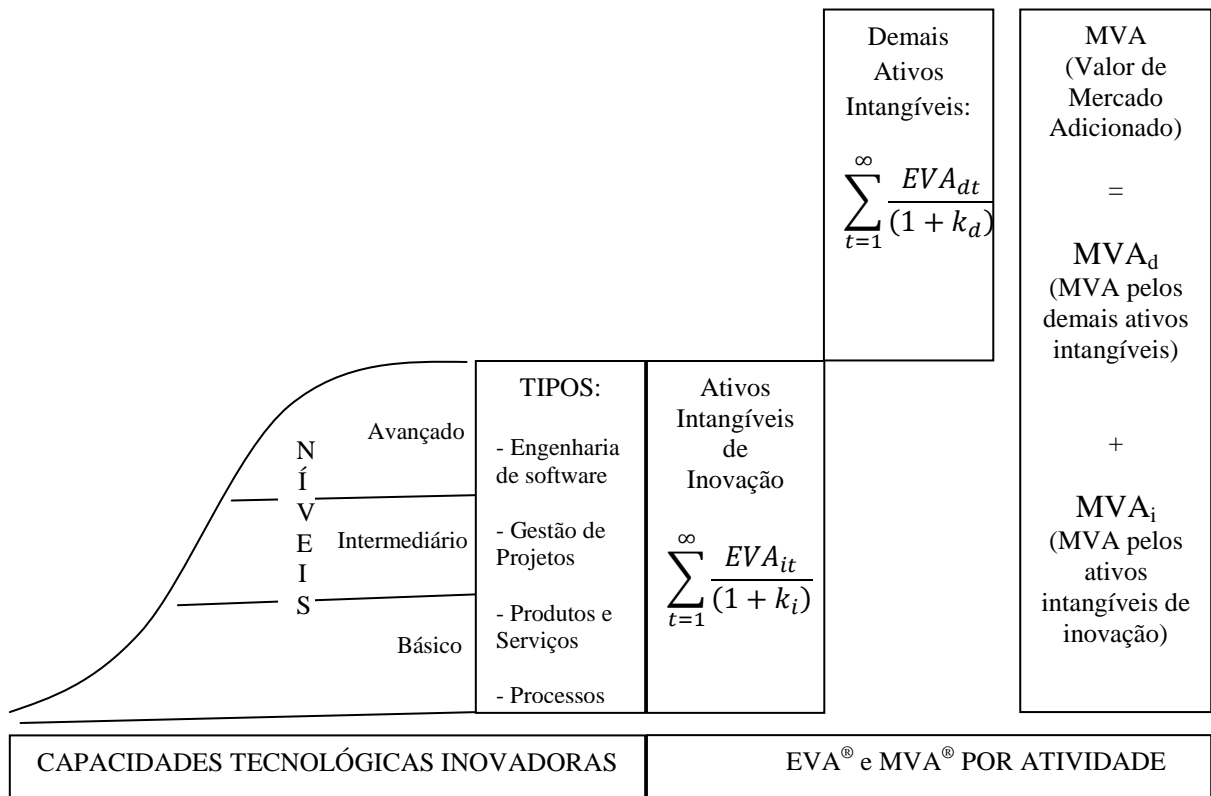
Demais Ativos Intangíveis:

$\sum_{t=1}^{\infty} \frac{EVA_{dt}}{(1+k_d)}$

MVA (Valor de Mercado Adicionado)

=

$MVA_d$
(MVA pelos demais ativos intangíveis)

+

$MVA_i$
(MVA pelos ativos intangíveis de inovação)

N Í V E I S

Avançado

Intermediário

Básico

TIPOS:

- Engenharia de software

- Gestão de Projetos

- Produtos e Serviços

- Processos

Ativos Intangíveis de Inovação

$\sum_{t=1}^{\infty} \frac{EVA_{it}}{(1+k_i)}$

CAPACIDADES TECNOLÓGICAS INOVADORAS

EVA® e MVA® POR ATIVIDADE